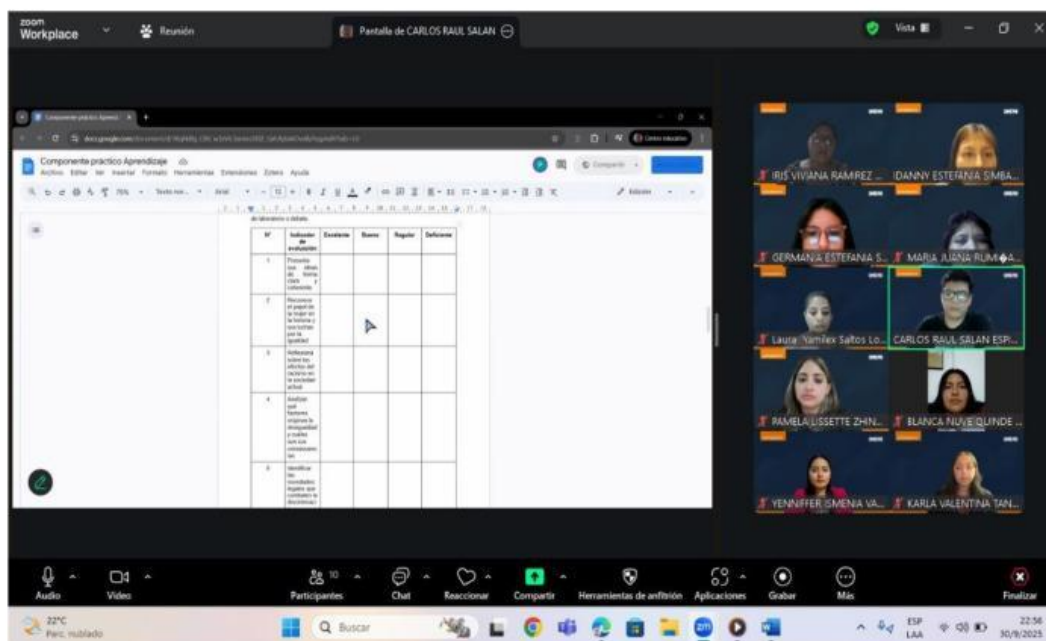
zoom Workplace

Reunión

Pantalla de CARLOS RAUL SALAN

Vista

Componente practico Aprendizaje

Archivo Editar Ver Insertar Formato Herramientas Extensiones Zotero Ayuda

Compartir

de laboratorio o debate.

| N° | Indicador de evaluación | Excelente | Bueno | Regular | Deficiente |
|---|---|---|---|---|---|
| 1 | Presenta sus ideas de forma clara y coherente | | | | |
| 2 | Reconoce el papel de la mujer en la historia y las luchas por la igualdad | | | | |
| 3 | Reflexiona sobre los efectos del racismo en la sociedad actual | | | | |
| 4 | Analiza qué factores originan la desigualdad y cuáles son sus consecuencias | | | | |
| 5 | Identificar los mecanismos legales que combaten la discriminaci | | | | |

IRIS VIVIANA RAMIREZ ...

DANNY ESTEFANIA SIMBA...

GERMANIA ESTEFANIA S...

MARIA JUANA RUMI�A...

Laura Yamilex Saltos Lo...

CARLOS RAUL SALAN ESP...

PAMELA LISSETTE ZHIN...

BLANCA NUVE QUINDE ...

YENNIFFER ISMENIA VA...

KARLA VALENTINA TAN...

Audio

Video

Participantes 10

Chat

Reaccionar

Compartir

Herramientas de anfitrión

Aplicaciones

Grabar

Más

Finalizar

22°C
Parc. nublado

Buscar

ESP
LAA

22:56
30/9/2025